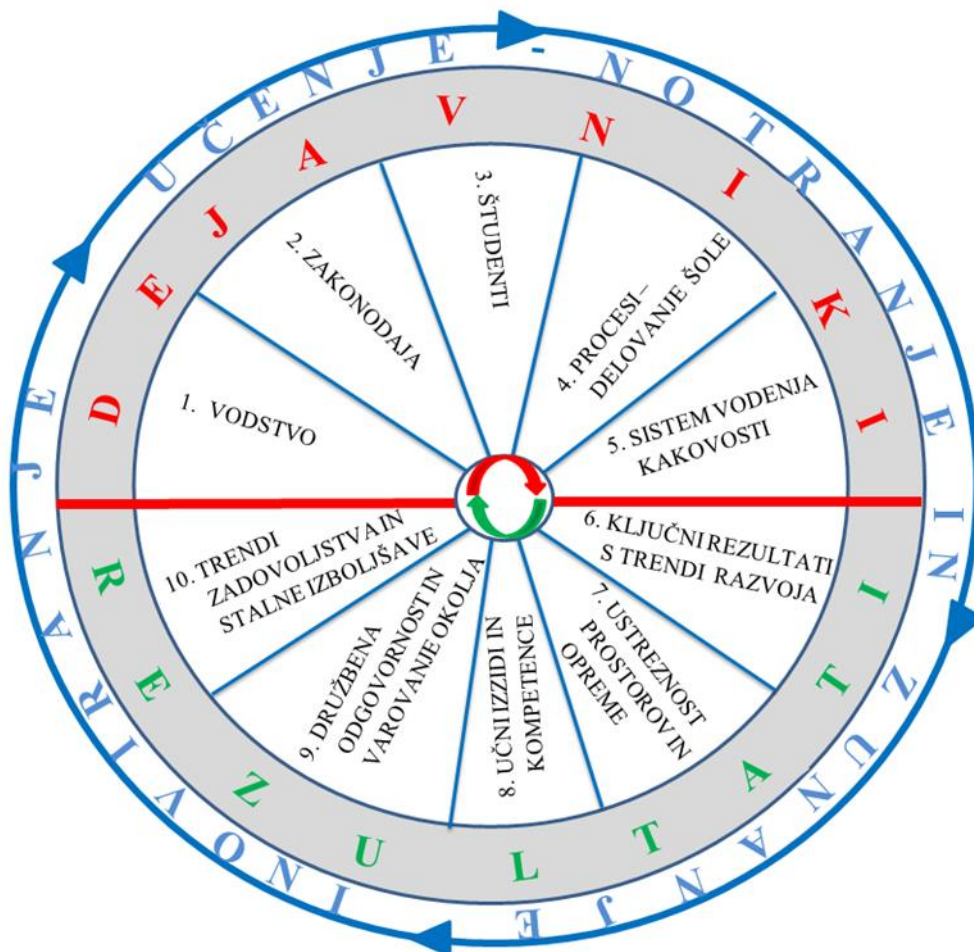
UČENJE - NOTRANJE IN ZUNANJE INOVIRANJE

DEJAVNIKI

REZULTATI

1. VODSTVO

2. ZAKONODAJA

3. ŠTUDENTI

4. PROCESI – DELOVANJE ŠOLE

5. SISTEM VODENJA KAKOVOSTI

6. KLJUČNI REZULTATI S TRENDI RAZVOJA

7. USTREZNOST PROSTOROV IN OPREME

8. UČNI IZZIDI IN KOMPETENCE

9. DRUŽBENA ODGOVORNOST IN VAROVANJE OKOLJA

10. TRENDI ZADOVOLJSTVA IN STALNE IZBOLJŠAVE